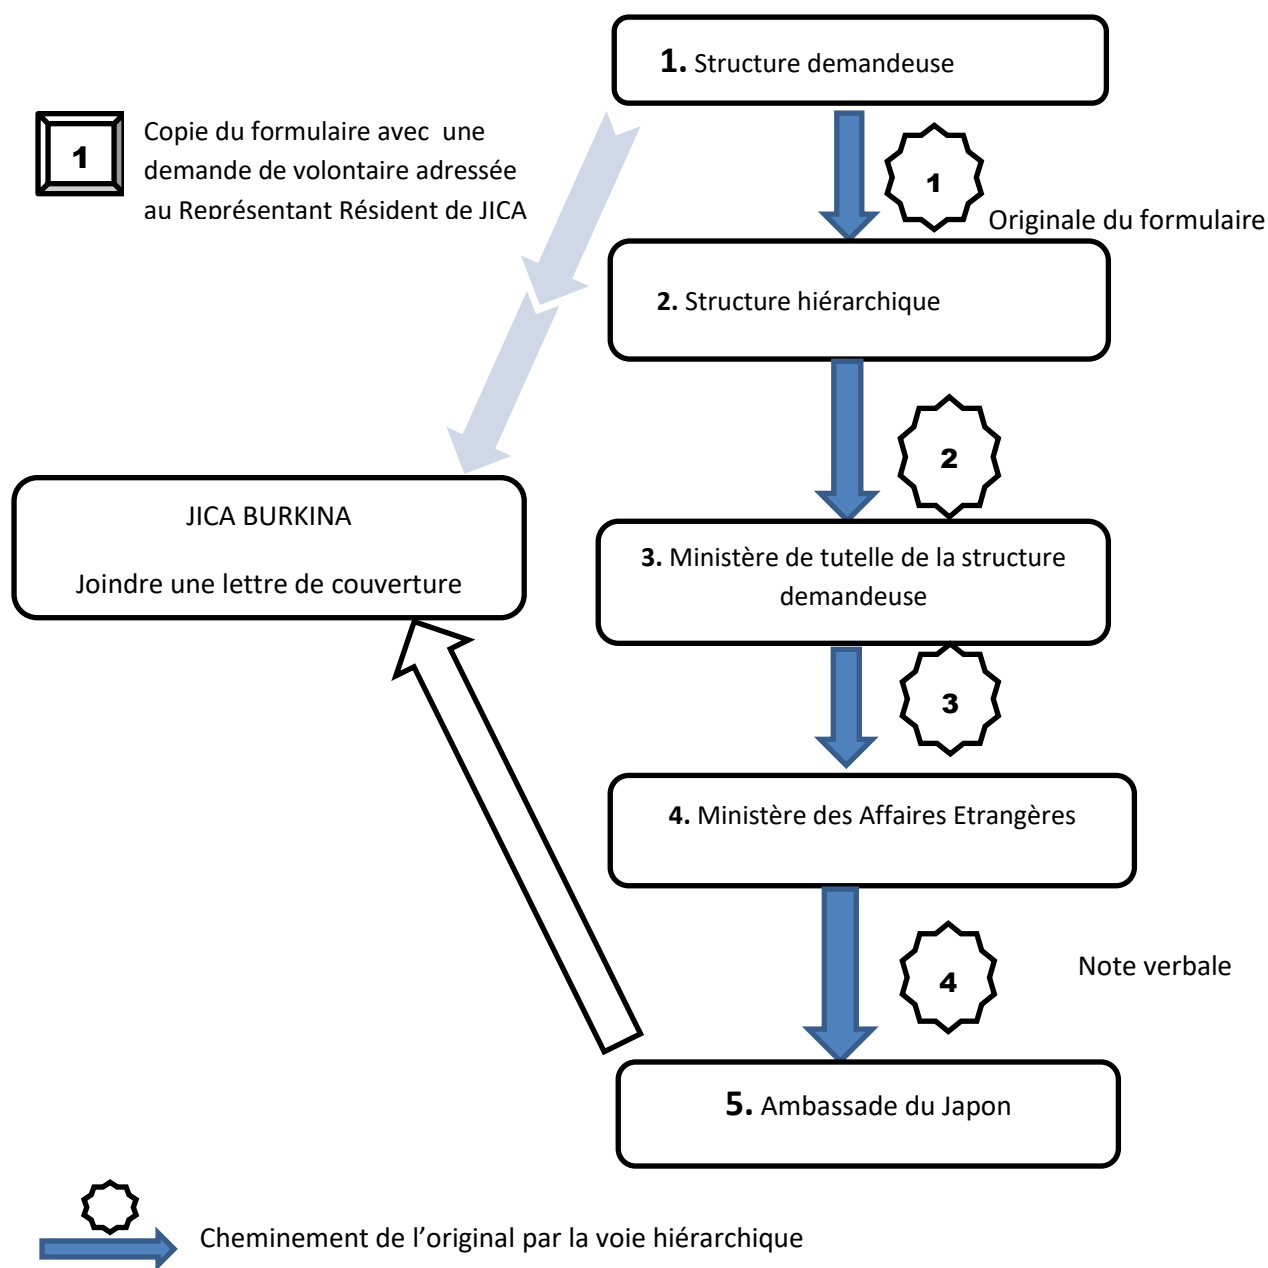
1. Structure demandeuse

1

Copie du formulaire avec une demande de volontaire adressée au Représentant Résident de JICA

1

Originale du formulaire

2. Structure hiérarchique

2

JICA BURKINA

Joindre une lettre de couverture

3. Ministère de tutelle de la structure demandeuse

3

4. Ministère des Affaires Etrangères

4

Note verbale

5. Ambassade du Japon

Cheminement de l'original par la voie hiérarchique